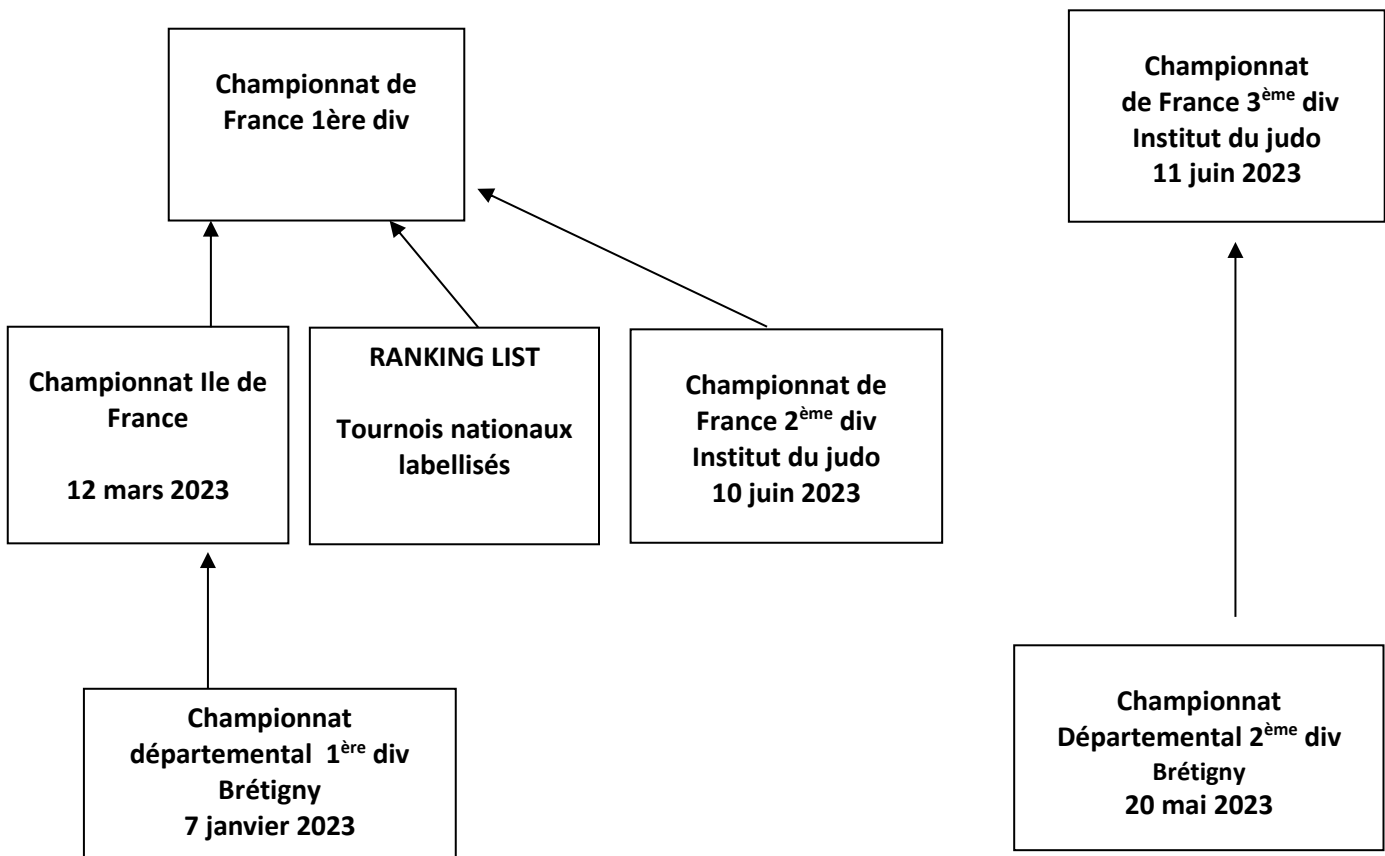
Championnat de France 1ère div

Championnat de France 3$^{ème}$ div
Institut du judo
11 juin 2023

Championnat Ile de France

12 mars 2023

RANKING LIST

Tournois nationaux labellisés

Championnat de France 2$^{ème}$ div
Institut du judo
10 juin 2023

Championnat départemental 1$^{ère}$ div
Brétigny
7 janvier 2023

Championnat Départemental 2$^{ème}$ div
Brétigny
20 mai 2023